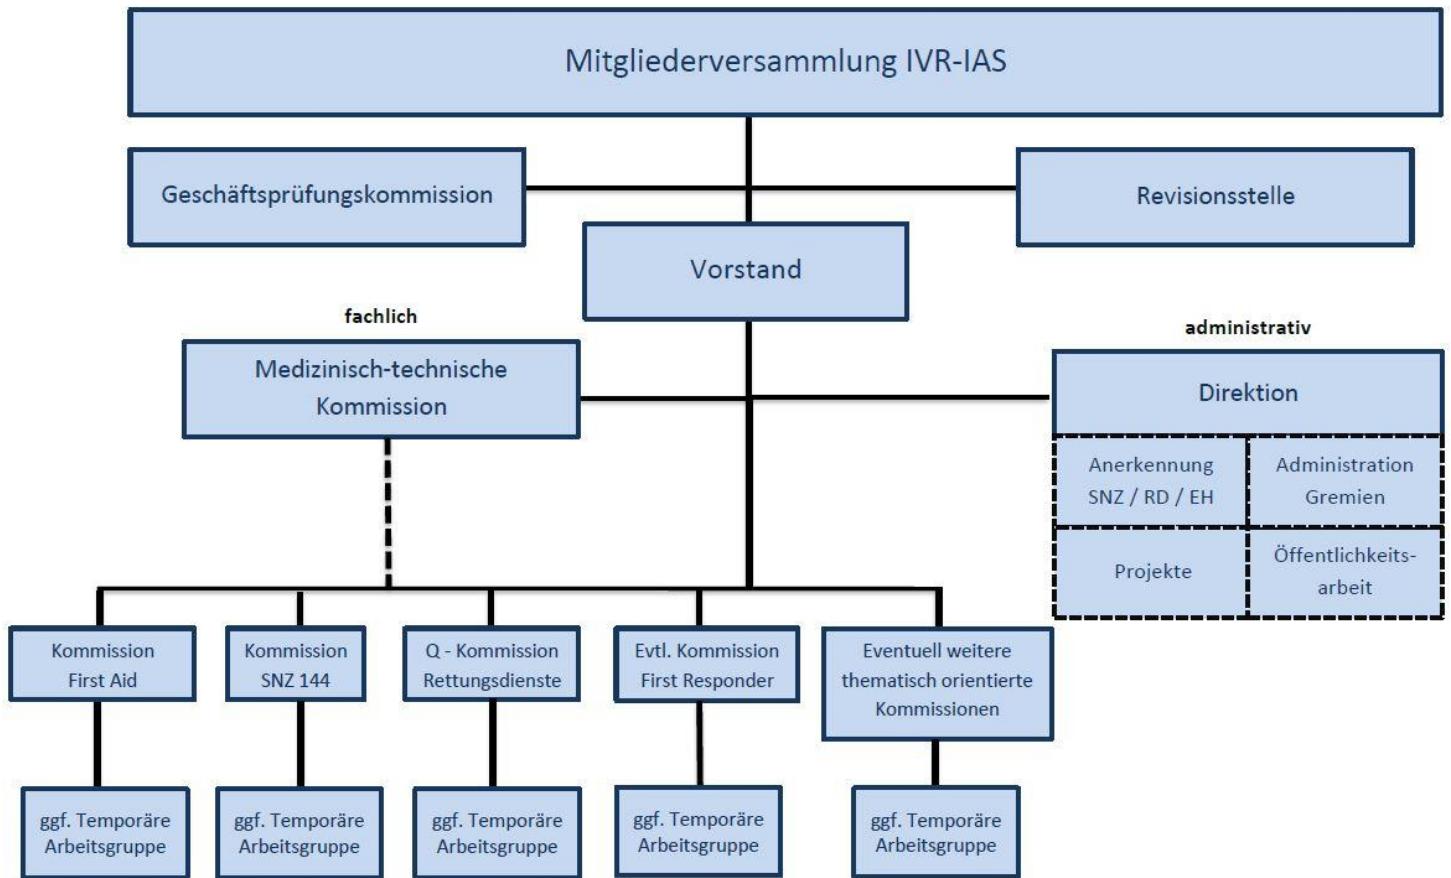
Mitgliederversammlung IVR-IAS

Geschäftsprüfungskommission

Revisionsstelle

Vorstand

fachlich

Medizinisch-technische Kommission

administrativ

Direktion

Anerkennung SNZ / RD / EH

Administration Gremien

Projekte

Öffentlichkeitsarbeit

Kommission First Aid

Kommission SNZ 144

Q - Kommission Rettungsdienste

Evtl. Kommission First Responder

Eventuell weitere thematisch orientierte Kommissionen

ggf. Temporäre Arbeitsgruppe

ggf. Temporäre Arbeitsgruppe

ggf. Temporäre Arbeitsgruppe

ggf. Temporäre Arbeitsgruppe

ggf. Temporäre Arbeitsgruppe